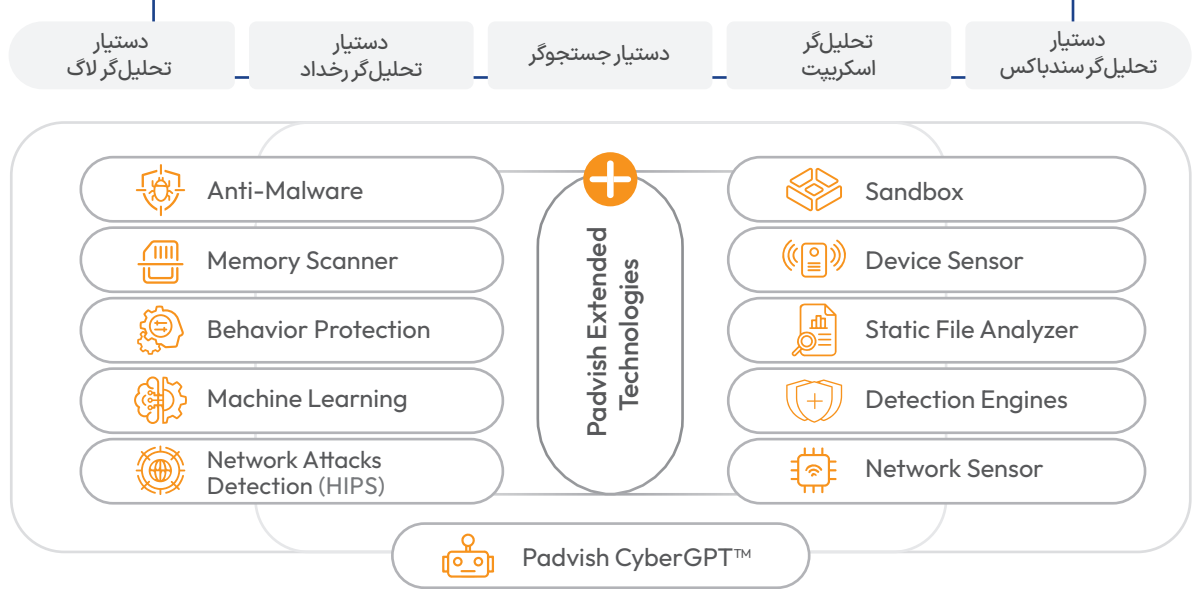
دستیار
تحلیل‌گر سندباکس

تحلیل‌گر
اسکریپت

دستیار جستجوگر

دستیار
تحلیل‌گر رخداد

دستیار
تحلیل‌گر لاگ

Anti-Malware

Memory Scanner

Behavior Protection

Machine Learning

Network Attacks Detection (HIPS)

Padvish Extended Technologies

Sandbox

Device Sensor

Static File Analyzer

Detection Engines

Network Sensor

Padvish CyberGPT™